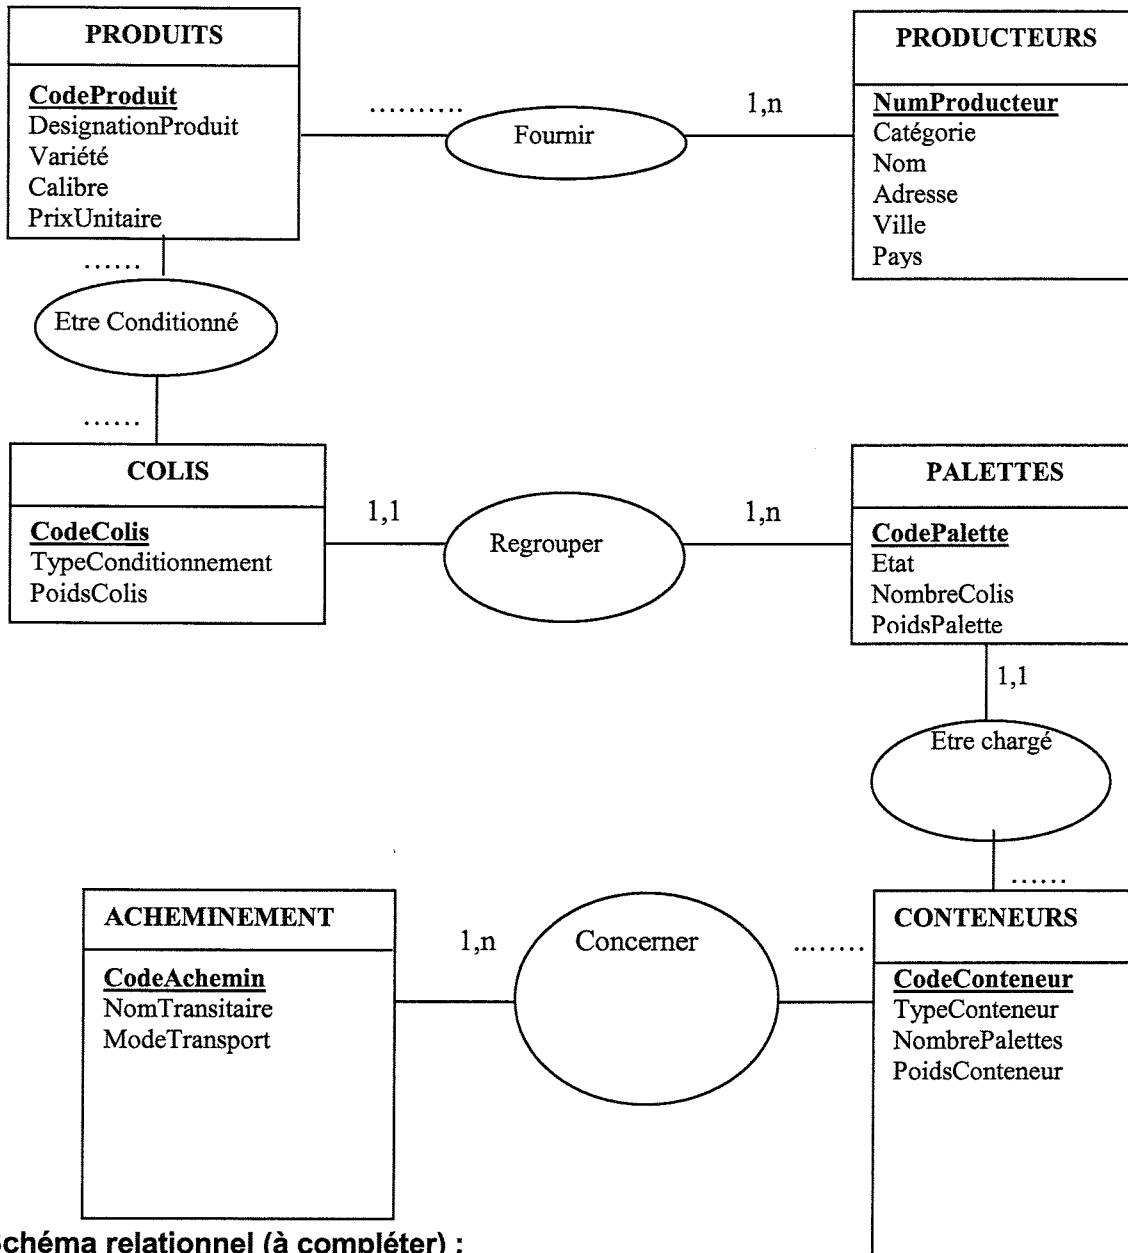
PRODUITS

CodeProduit
DesignationProduit
Variété
Calibre
PrixUnitaire

.........

Fournir

1,n

PRODUCTEURS

NumProducteur
Catégorie
Nom
Adresse
Ville
Pays

......

Etre Conditionné

......

COLIS

CodeColis
TypeConditionnement
PoidsColis

1,1

Regrouper

1,n

PALETTES

CodePalette
Etat
NombreColis
PoidsPalette

1,1

Etre chargé

......

ACHEMINEMENT

CodeAchemin
NomTransitaire
ModeTransport

1,n

Concerner

.......

CONTENEURS

CodeConteneur
TypeConteneur
NombrePalettes
PoidsConteneur

chéma relationnel (à compléter) :